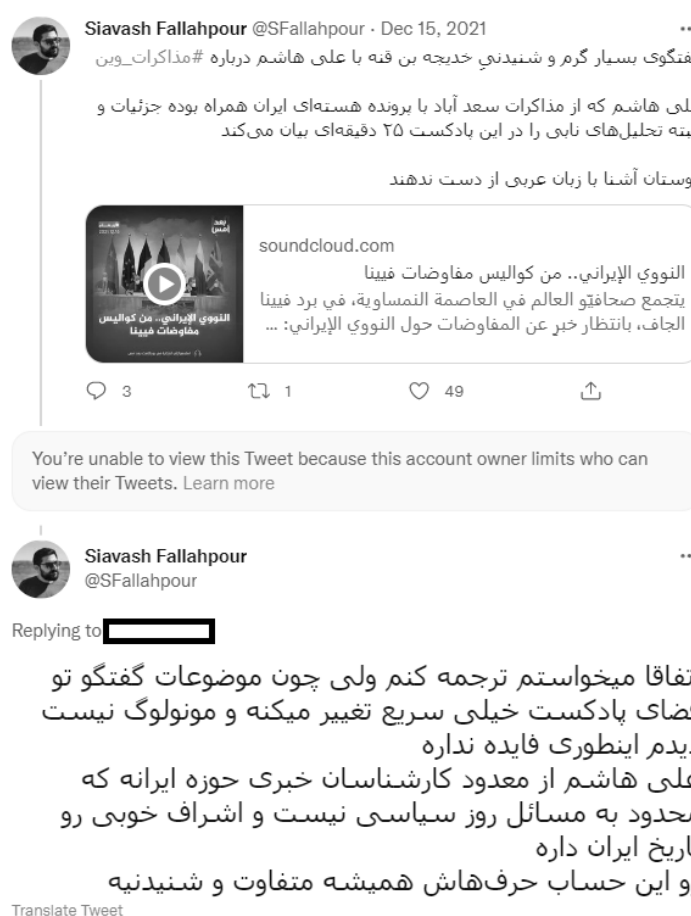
Siavash Fallahpour @SFallahpour · Dec 15, 2021

گفتگوی بسیار گرم و شنیدنیِ خدیجه بن قنه با علی هاشم درباره #مذاکرات_وین

علی هاشم که از مذاکرات سعد آباد با پرونده هسته‌ای ایران همراه بوده جزئیات و پیشینه تحلیل‌های نابی را در این پادکست ۲۵ دقیقه‌ای بیان می‌کند

دوستان آشنا با زبان عربی از دست ندهند

بعد أمس

النووي الإيراني.. من كواليس مفاوضات فيينا

soundcloud.com
النووي الإيراني.. من كواليس مفاوضات فيينا
يتجمع صحافيّو العالم في العاصمة النمساوية، في برد فيينا الجاف، بانتظار خبرٍ عن المفاوضات حول النووي الإيراني: ...

3 1 49

You're unable to view this Tweet because this account owner limits who can view their Tweets. Learn more

Siavash Fallahpour
@SFallahpour

Replying to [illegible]

اتفاقا میخواستم ترجمه کنم ولی چون موضوعات گفتگو تو فضای پادکست خیلی سریع تغییر میکنه و مونولوگ نیست دیدم اینطوری فایده نداره
علی هاشم از معدود کارشناسان خبری حوزه ایرانه که محدود به مسائل روز سیاسی نیست و اشراف خوبی رو تاریخ ایران داره
و این حساب حرف‌هاش همیشه متفاوت و شنیدنیه

Translate Tweet